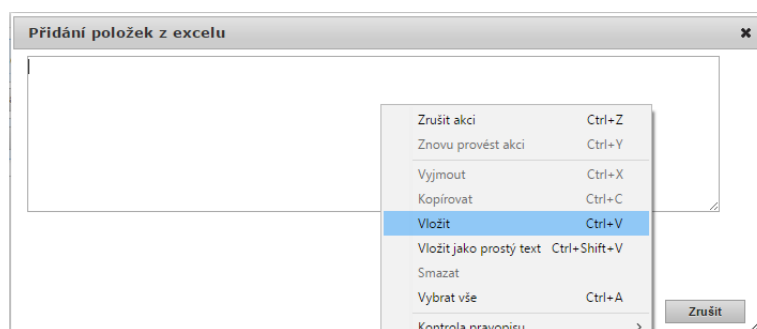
Přidání položek z excelu

×

Zrušit akci Ctrl+Z
Znovu provést akci Ctrl+Y
Vyjmout Ctrl+X
Kopírovat Ctrl+C
Vložit Ctrl+V
Vložit jako prostý text Ctrl+Shift+V
Smazat
Vybrat vše Ctrl+A
Kontrola pravopisu >

Zrušit